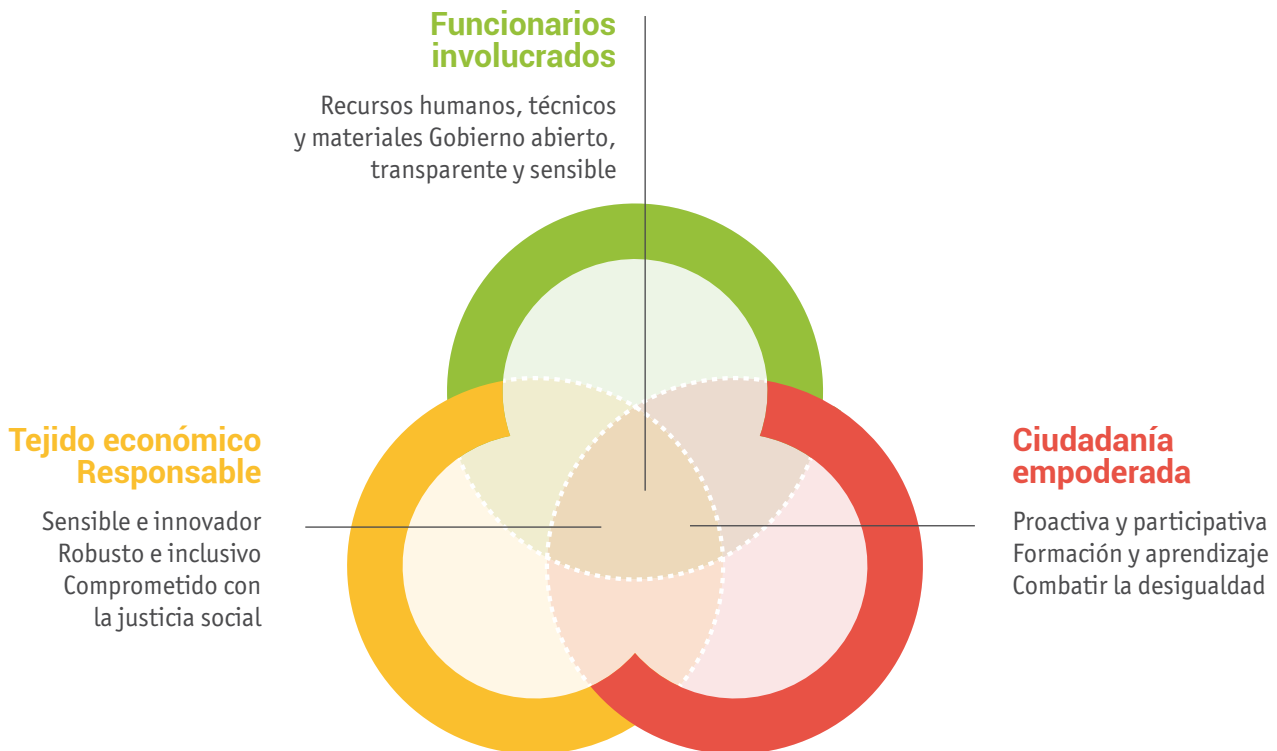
Funcionarios involucrados

Recursos humanos, técnicos y materiales Gobierno abierto, transparente y sensible

Tejido económico Responsable

Sensible e innovador
Robusto e inclusivo
Comprometido con la justicia social

Ciudadanía empoderada

Proactiva y participativa
Formación y aprendizaje
Combatir la desigualdad